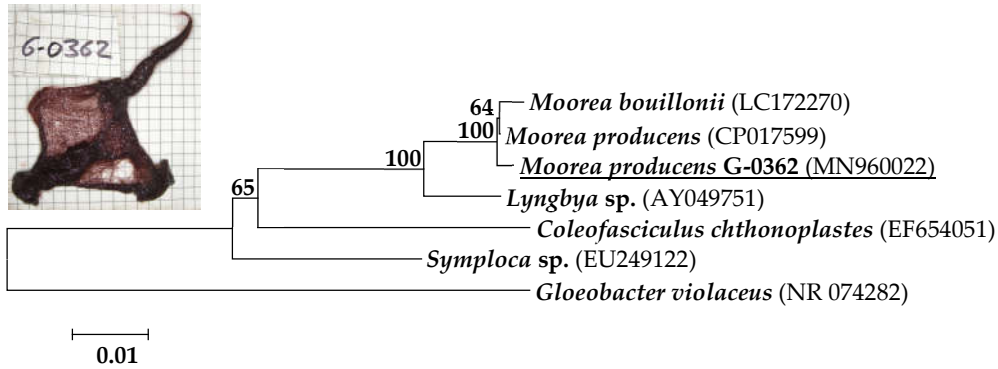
G-0362

64 *Moorea bouillonii* (LC172270)

100 *Moorea producens* (CP017599)

100 *Moorea producens* **G-0362** (MN960022)

*Lyngbya* **sp.** (AY049751)

65 *Coleofasciculus chthonoplastes* (EF654051)

*Symploca* **sp.** (EU249122)

*Gloeobacter violaceus* (NR 074282)

0.01